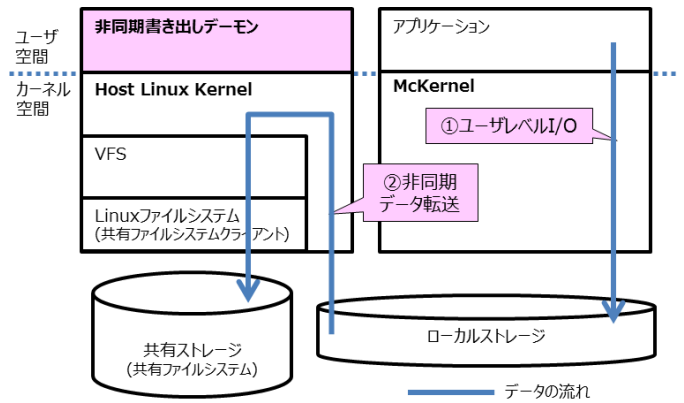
ユーザ空間

カーネル空間

非同期書き出しデーモン

Host Linux Kernel

VFS

Linuxファイルシステム
(共有ファイルシステムクライアント)

アプリケーション

McKernel

①ユーザレベルI/O

②非同期
データ転送

共有ストレージ
(共有ファイルシステム)

ローカルストレージ

データの流れ